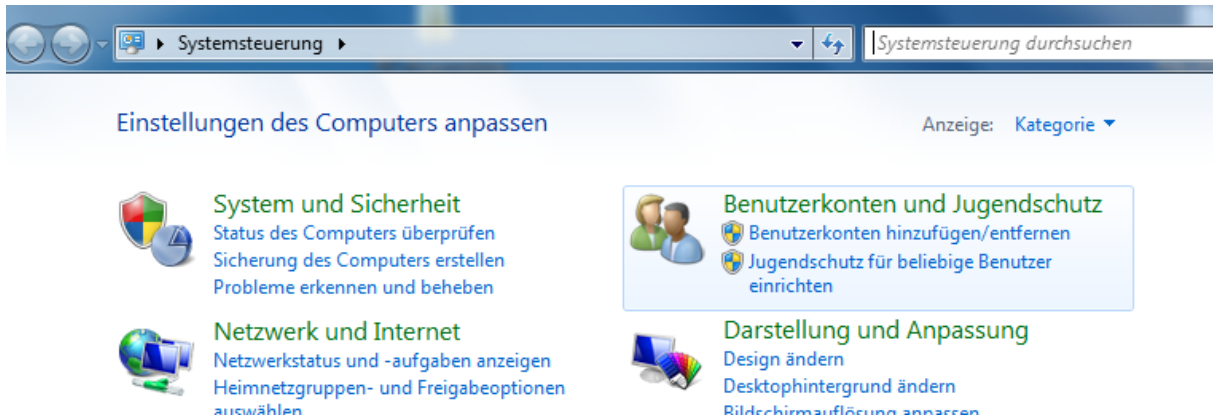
Systemsteuerung

Systemsteuerung durchsuchen

Einstellungen des Computers anpassen

Anzeige: Kategorie

System und Sicherheit
Status des Computers überprüfen
Sicherung des Computers erstellen
Probleme erkennen und beheben

Netzwerk und Internet
Netzwerkstatus und -aufgaben anzeigen
Heimnetzgruppen- und Freigabeoptionen auswählen

Benutzerkonten und Jugendschutz
Benutzerkonten hinzufügen/entfernen
Jugendschutz für beliebige Benutzer einrichten

Darstellung und Anpassung
Design ändern
Desktophintergrund ändern
Bildschirmauflösung anpassen